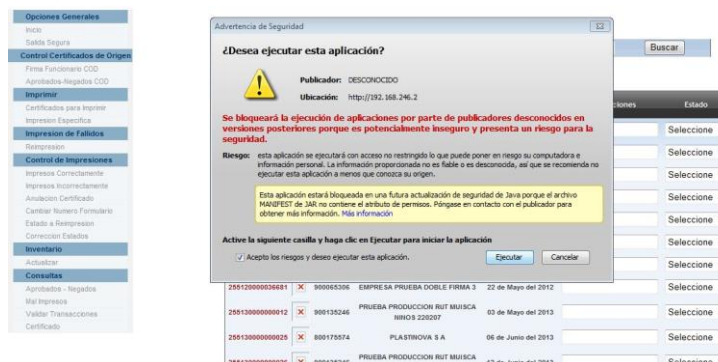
Opciones Generales
Inicio
Salida Segura
Control Certificados de Origen
Firma Funcionario COD
Aprobados-Negados COD
Imprimir
Certificados para Imprimir
Impresion Especifica
Impresion de fallidos
Reimpresion
Control de Impresiones
Impresos Correctamente
Impresos Incorrectamente
Anulacion Certificado
Cambiar Numero Formulario
Estado a Reimpresion
Correccion Estados
Inventario
Actualizar
Consultas
Aprobados - Negados
Mal Impresos
Validar Transacciones
Certificado

Advertencia de Seguridad

¿Desea ejecutar esta aplicación?

Publicador: DESCONOCIDO
Ubicación: http://192.168.246.2

Se bloqueará la ejecución de aplicaciones por parte de publicadores desconocidos en versiones posteriores porque es potencialmente inseguro y presenta un riesgo para la seguridad.

Riesgo: esta aplicación se ejecutará con acceso no restringido lo que puede poner en riesgo su computadora e información personal. La información proporcionada no es fiable o es desconocida, así que se recomienda no ejecutar esta aplicación a menos que conozca su origen.

Esta aplicación estará bloqueada en una futura actualización de seguridad de Java porque el archivo MANIFEST de JAR no contiene el atributo de permisos. Póngase en contacto con el publicador para obtener más información. Más información

Active la siguiente casilla y haga clic en Ejecutar para iniciar la aplicación

Acepto los riesgos y deseo ejecutar esta aplicación.

Ejecutar Cancelar

Buscar

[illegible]ciones Estado

Seleccione
Seleccione
Seleccione
Seleccione
Seleccione
Seleccione
Seleccione
Seleccione
Seleccione
Seleccione
Seleccione
Seleccione
Seleccione

| | | | | | |
|---|---|---|---|---|---|
| 255120000036681 | X | 900065306 | EMPRESA PRUEBA DOBLE FIRMA 3 | 22 de Mayo del 2012 | Seleccione |
| 255130000000012 | X | 900135246 | PRUEBA PRODUCCION RUT MUISCA NINOS 220207 | 03 de Mayo del 2012 | Seleccione |
| 255130000000025 | X | 800175574 | PLASTINOVA S A | 06 de Junio del 2013 | Seleccione |
| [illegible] | X | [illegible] | PRUEBA PRODUCCION RUT MUISCA | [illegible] | Seleccione |